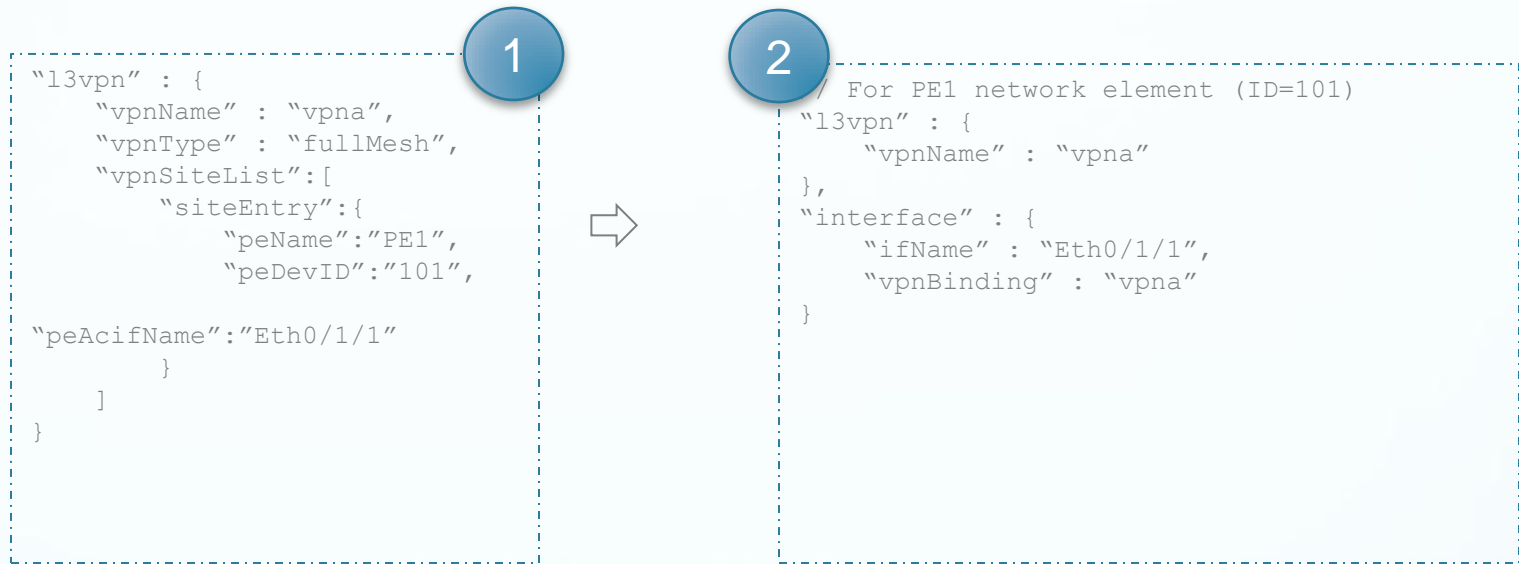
1

"l3vpn" : {
"vpnName" : "vpna",
"vpnType" : "fullMesh",
"vpnSiteList":[
"siteEntry":{
"peName":"PE1",
"peDevID":"101",

"peAcifName":"Eth0/1/1"
}
]
}

2

/ For PE1 network element (ID=101)
"l3vpn" : {
"vpnName" : "vpna"
},
"interface" : {
"ifName" : "Eth0/1/1",
"vpnBinding" : "vpna"
}